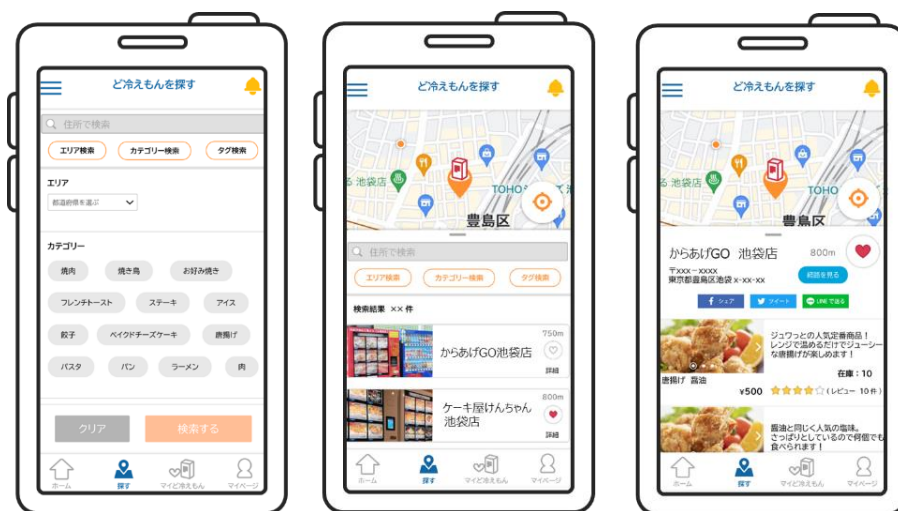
ど冷えもんを探す

住所で検索

エリア検索
カテゴリー検索
タグ検索

エリア
都道府県を選ぶ

カテゴリー
焼肉
焼き鳥
お好み焼き
フレンチトースト
ステーキ
アイス
餃子
ベイクドチーズケーキ
唐揚げ
パスタ
パン
ラーメン
肉

クリア
検索する

ホーム
探す
マイど冷えもん
マイページ

ど冷えもんを探す

池袋店
TOHO
豊島区

住所で検索

エリア検索
カテゴリー検索
タグ検索

検索結果 ××件

からあげGO池袋店
750m
詳細

ケーキ屋けんちゃん池袋店
800m
詳細

ホーム
探す
マイど冷えもん
マイページ

ど冷えもんを探す

池袋店
TOHO
豊島区

からあげGO 池袋店
800m
〒xxx－xxxx
東京都豊島区池袋 x-xx-xx
経路を見る

シェア
ツイート
LINEで送る

ジュワっとの人気定番商品！レンジで温めるだけでジューシーな唐揚げが楽しめます！
唐揚げ 醤油
在庫：10
¥500
(レビュー 10件)

醤油と同じく人気商品。さっぱりしているので何個でも食べられます！

ホーム
探す
マイど冷えもん
マイページ